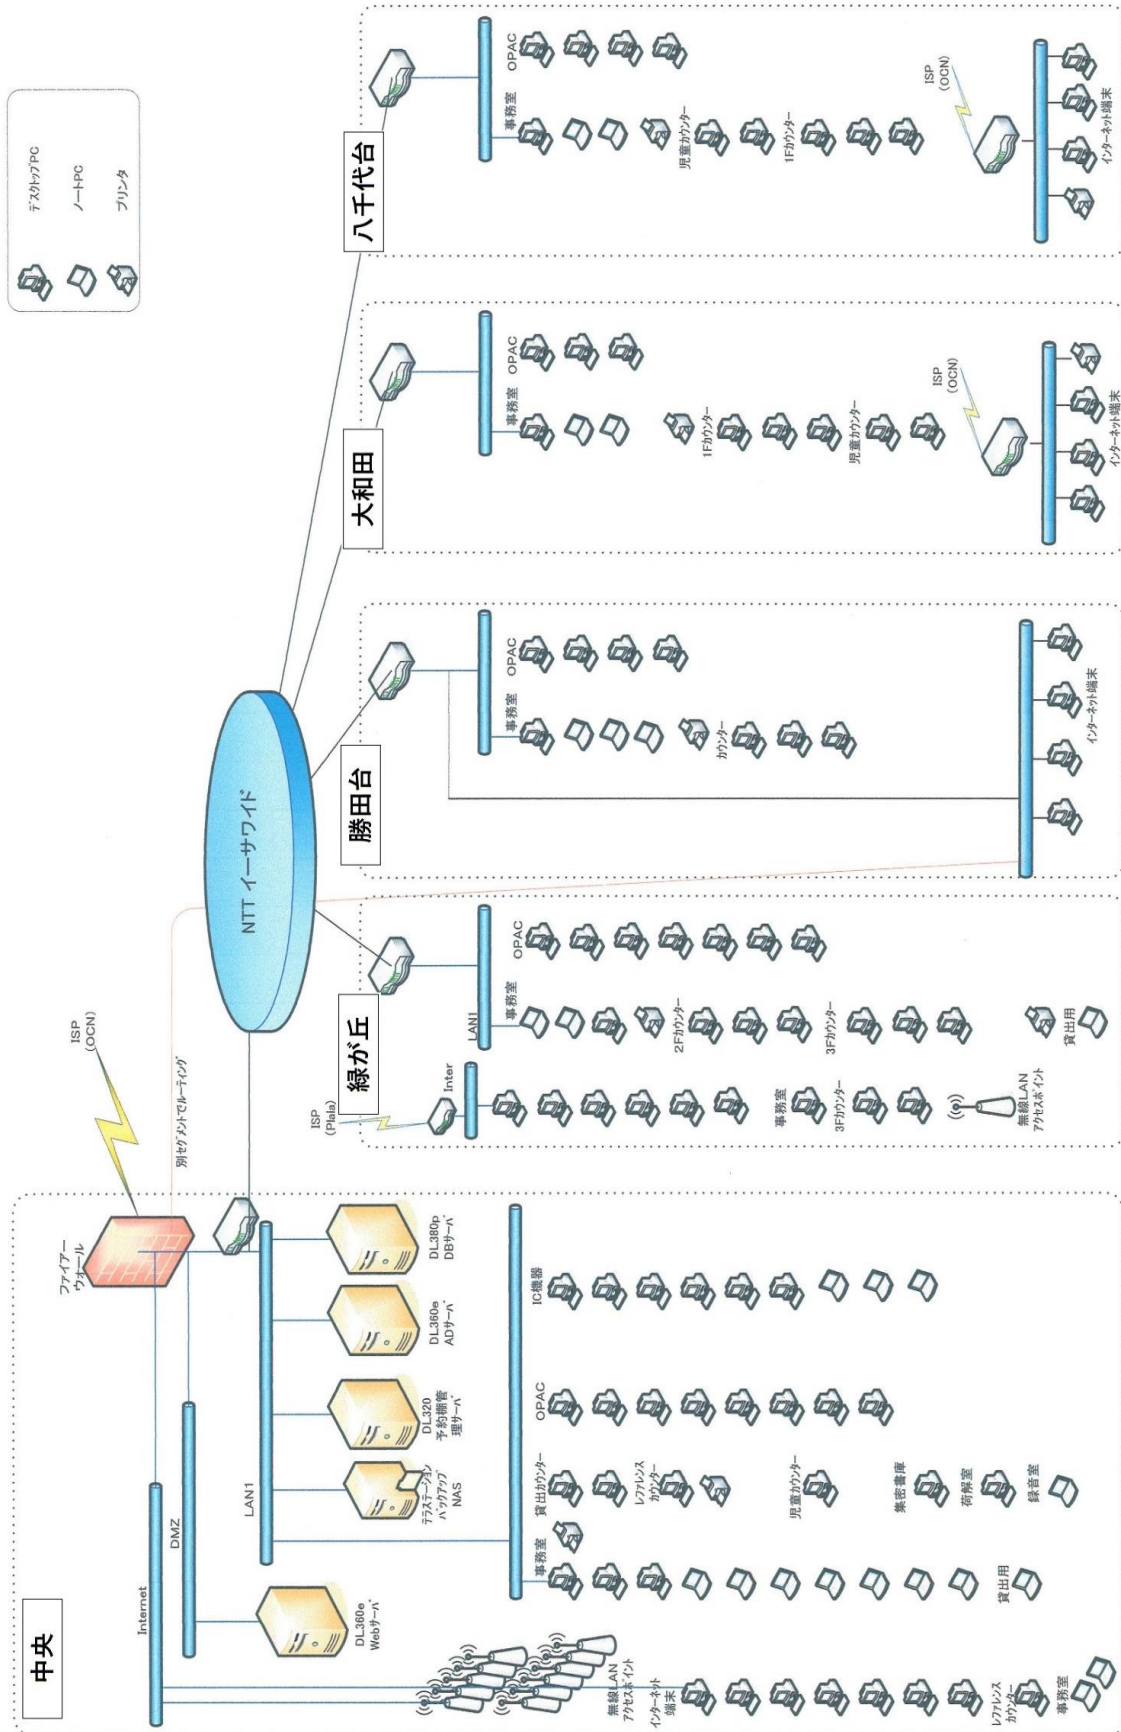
デスクトップPC
ノートPC
プリンタ

八千代台
OPAC
事務室
児童カウンター
1Fカウンター
ISP (OCN)
インターネット端末

大和田
OPAC
事務室
1Fカウンター
児童カウンター
ISP (OCN)
インターネット端末

勝田台
OPAC
事務室
カウンター
インターネット端末

NTT イーサワイド

緑が丘
OPAC
LAN1
事務室
2Fカウンター
3Fカウンター
貸出用
Inter
ISP (Plala)
事務室
3Fカウンター
無線LAN アクセスポイント

ISP (OCN)
別セグメントでルーティング

中央
ファイアーウォール
Internet
DMZ
LAN1
DL380p DBサーバ
DL360e ADサーバ
DL320 予約棚管理サーバ
テラステーション バックアップ NAS
DL360e Webサーバ
IC機器
OPAC
貸出カウンター
レファレンスカウンター
児童カウンター
集密書庫
荷解室
録音室
事務室
貸出用
無線LAN アクセスポイント
インターネット端末
レファレンスカウンター
事務室